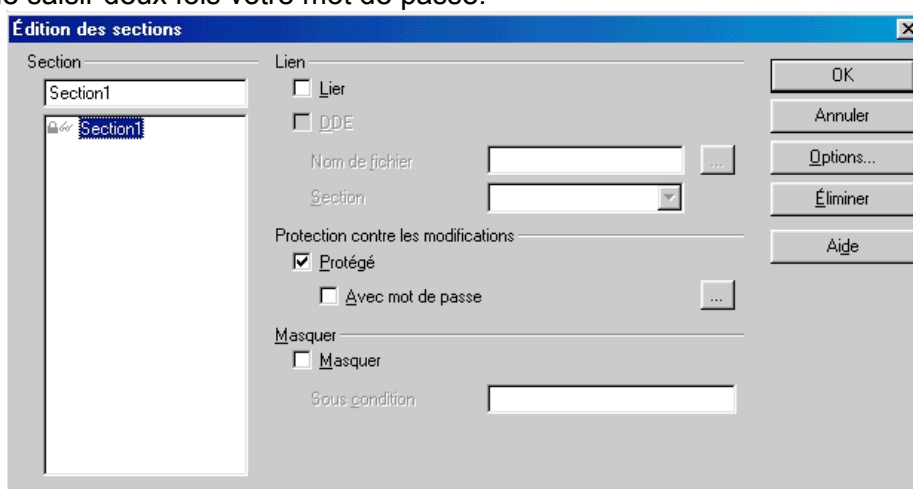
e saisir deux fois votre mot de passe.

Édition des sections

Section
Section1
Section1

Lien
Lier
DDE
Nom de fichier
...
Section

Protection contre les modifications
Protégé
Avec mot de passe
...

Masquer
Masquer
Sous condition

OK
Annuler
Options...
Éliminer
Aide